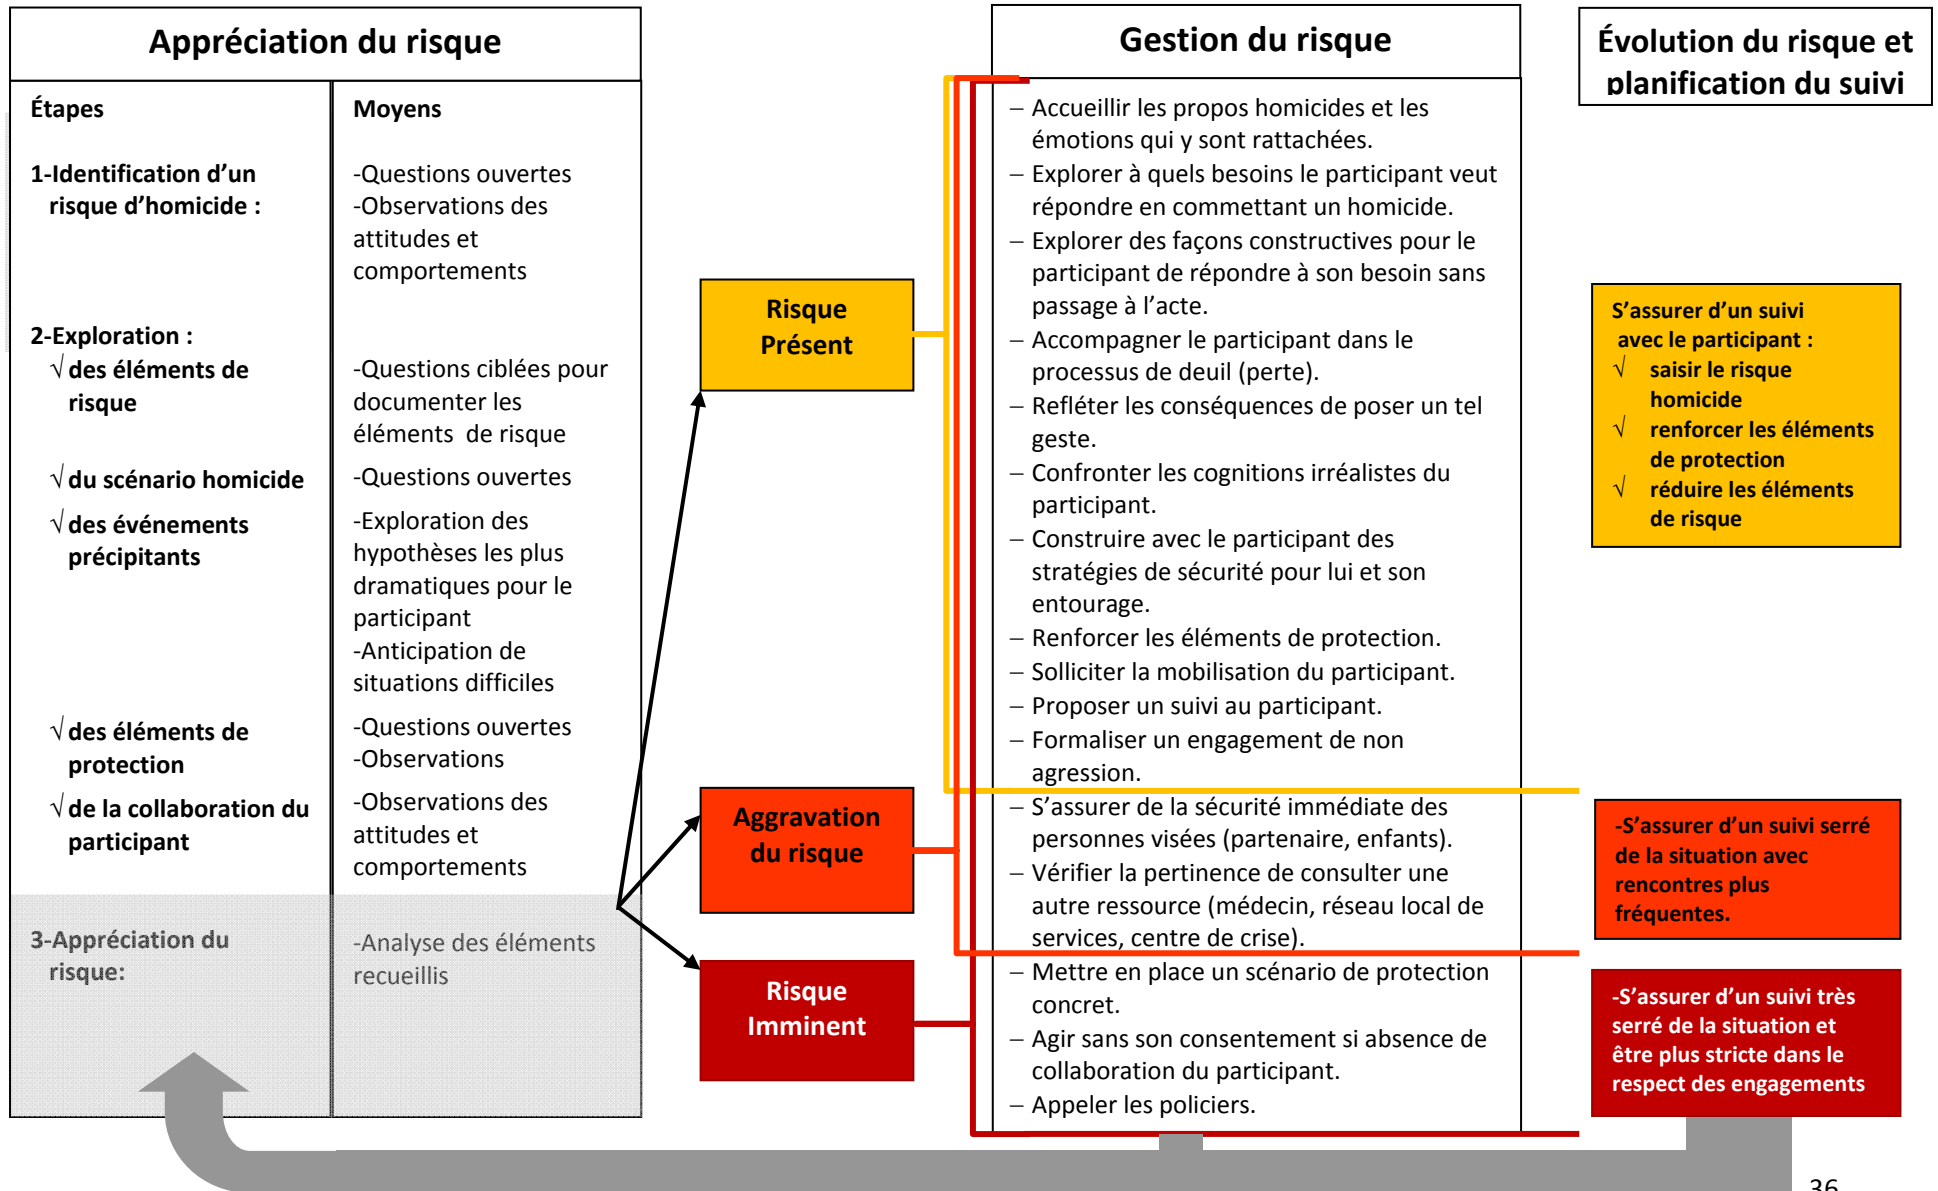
Appréciation du risque

| Étapes | Moyens |
|---|---|
| 1-Identification d'un risque d'homicide : | -Questions ouvertes<br>-Observations des attitudes et comportements |
| 2-Exploration :<br>√ des éléments de risque | -Questions ciblées pour documenter les éléments de risque |
| √ du scénario homicide | -Questions ouvertes |
| √ des événements précipitants | -Exploration des hypothèses les plus dramatiques pour le participant<br>-Anticipation de situations difficiles |
| √ des éléments de protection | -Questions ouvertes<br>-Observations |
| √ de la collaboration du participant | -Observations des attitudes et comportements |
| 3-Appréciation du risque: | -Analyse des éléments recueillis |

Risque Présent

Aggravation du risque

Risque Imminent

Gestion du risque

– Accueillir les propos homicides et les émotions qui y sont rattachées.
– Explorer à quels besoins le participant veut répondre en commettant un homicide.
– Explorer des façons constructives pour le participant de répondre à son besoin sans passage à l'acte.
– Accompagner le participant dans le processus de deuil (perte).
– Refléter les conséquences de poser un tel geste.
– Confronter les cognitions irréalistes du participant.
– Construire avec le participant des stratégies de sécurité pour lui et son entourage.
– Renforcer les éléments de protection.
– Solliciter la mobilisation du participant.
– Proposer un suivi au participant.
– Formaliser un engagement de non agression.
– S'assurer de la sécurité immédiate des personnes visées (partenaire, enfants).
– Vérifier la pertinence de consulter une autre ressource (médecin, réseau local de services, centre de crise).
– Mettre en place un scénario de protection concret.
– Agir sans son consentement si absence de collaboration du participant.
– Appeler les policiers.

Évolution du risque et planification du suivi

S'assurer d'un suivi avec le participant :
√ saisir le risque homicide
√ renforcer les éléments de protection
√ réduire les éléments de risque

-S'assurer d'un suivi serré de la situation avec rencontres plus fréquentes.

-S'assurer d'un suivi très serré de la situation et être plus stricte dans le respect des engagements

36